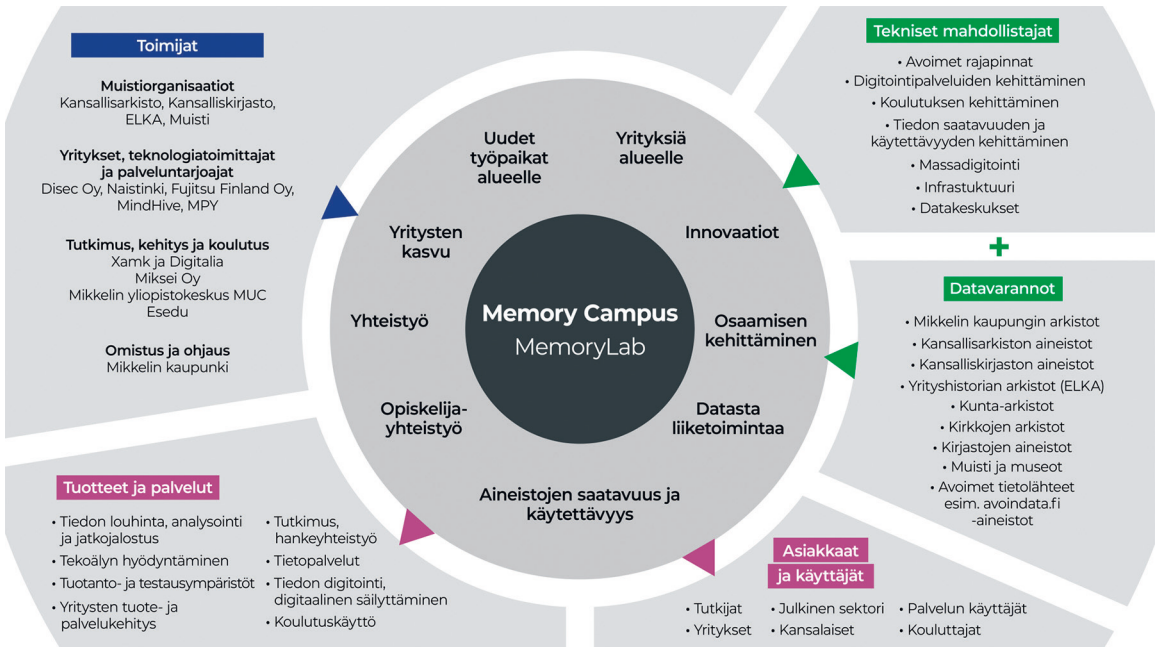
Toimijat

Muistiorganisaatiot
Kansallisarkisto, Kansalliskirjasto, ELKA, Muisti

Yritykset, teknologiatoimittajat ja palveluntarjoajat
Disec Oy, Naistinki, Fujitsu Finland Oy, MindHive, MPY

Tutkimus, kehitys ja koulutus
Xamk ja Digitalia
Miksei Oy
Mikkelin yliopistokeskus MUC
Esedu

Omistus ja ohjaus
Mikkelin kaupunki

Tekniset mahdollistajat
• Avoimet rajapinnat
• Digitointipalveluiden kehittäminen
• Koulutuksen kehittäminen
• Tiedon saatavuuden ja käytettävyyden kehittäminen
• Massadigitointi
• Infrastuktuuri
• Datakeskukset

+

Datavarannot
• Mikkelin kaupungin arkistot
• Kansallisarkiston aineistot
• Kansalliskirjaston aineistot
• Yrityshistorian arkistot (ELKA)
• Kunta-arkistot
• Kirkkojen arkistot
• Kirjastojen aineistot
• Muisti ja museot
• Avoimet tietolähteet esim. avoindata.fi -aineistot

Uudet työpaikat alueelle
Yrityksiä alueelle
Yritysten kasvu
Innovaatiot
Yhteistyö
Memory Campus
MemoryLab
Osaamisen kehittäminen
Opiskelija-yhteistyö
Datasta liiketoimintaa
Aineistojen saatavuus ja käytettävyys

Tuotteet ja palvelut
• Tiedon louhinta, analysointi ja jatkojalostus
• Tekoälyn hyödyntäminen
• Tuotanto- ja testausympäristöt
• Yritysten tuote- ja palvelukehitys
• Tutkimus, hankeyhteistyö
• Tietopalvelut
• Tiedon digitointi, digitaalinen säilyttäminen
• Koulutuskäyttö

Asiakkaat ja käyttäjät
• Tutkijat
• Yritykset
• Julkinen sektori
• Kansalaiset
• Palvelun käyttäjät
• Kouluttajat